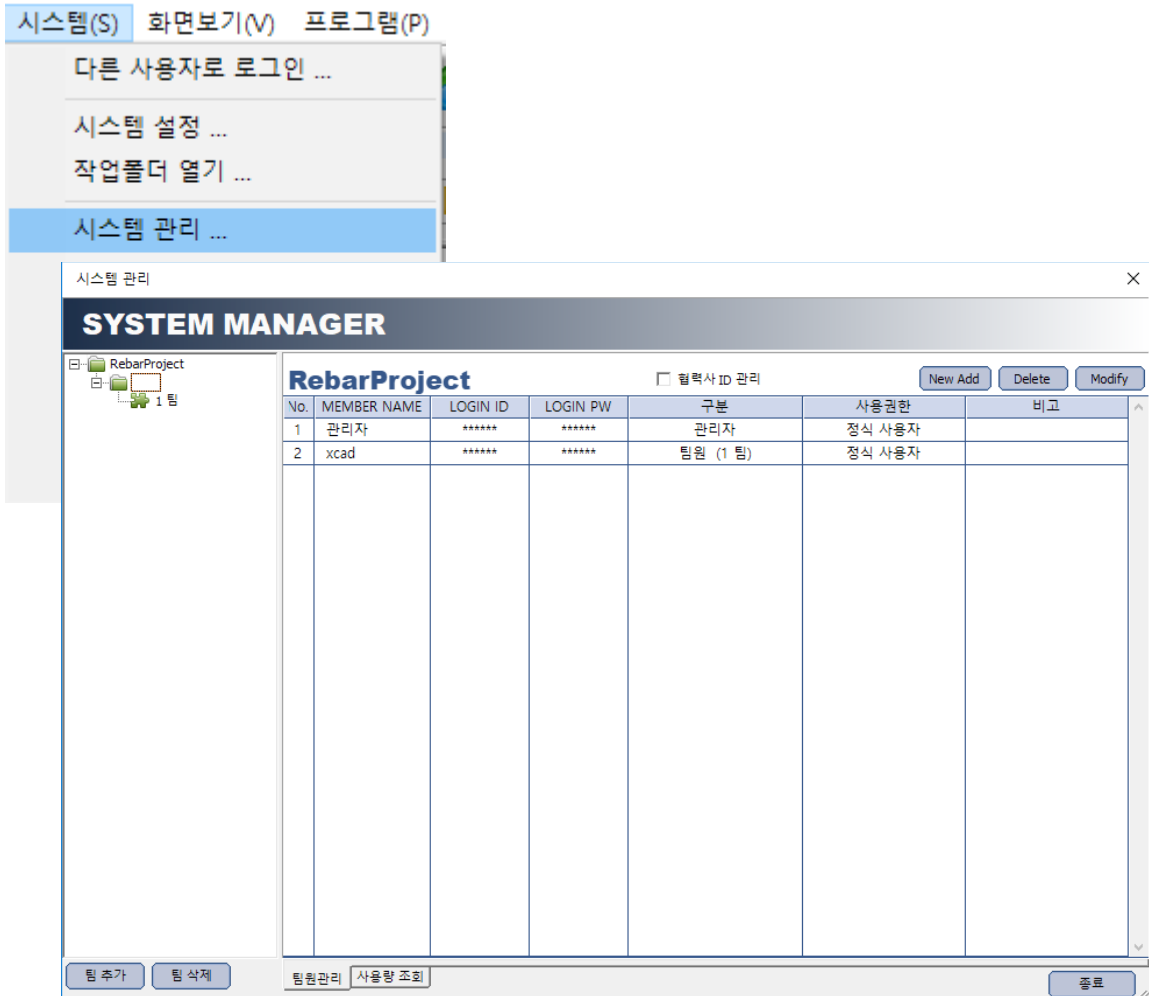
시스템(S) 화면보기(V) 프로그램(P)

다른 사용자로 로그인 ...

시스템 설정 ...
작업폴더 열기 ...

시스템 관리 ...

시스템 관리

SYSTEM MANAGER

RebarProject
1 팀

RebarProject

협력사 ID 관리

New Add
Delete
Modify

| No. | MEMBER NAME | LOGIN ID | LOGIN PW | 구분 | 사용권한 | 비고 |
|---|---|---|---|---|---|---|
| 1 | 관리자 | ****** | ****** | 관리자 | 정식 사용자 | |
| 2 | xcad | ****** | ****** | 팀원 (1 팀) | 정식 사용자 | |

팀 추가
팀 삭제
팀원관리
사용량 조회
종료